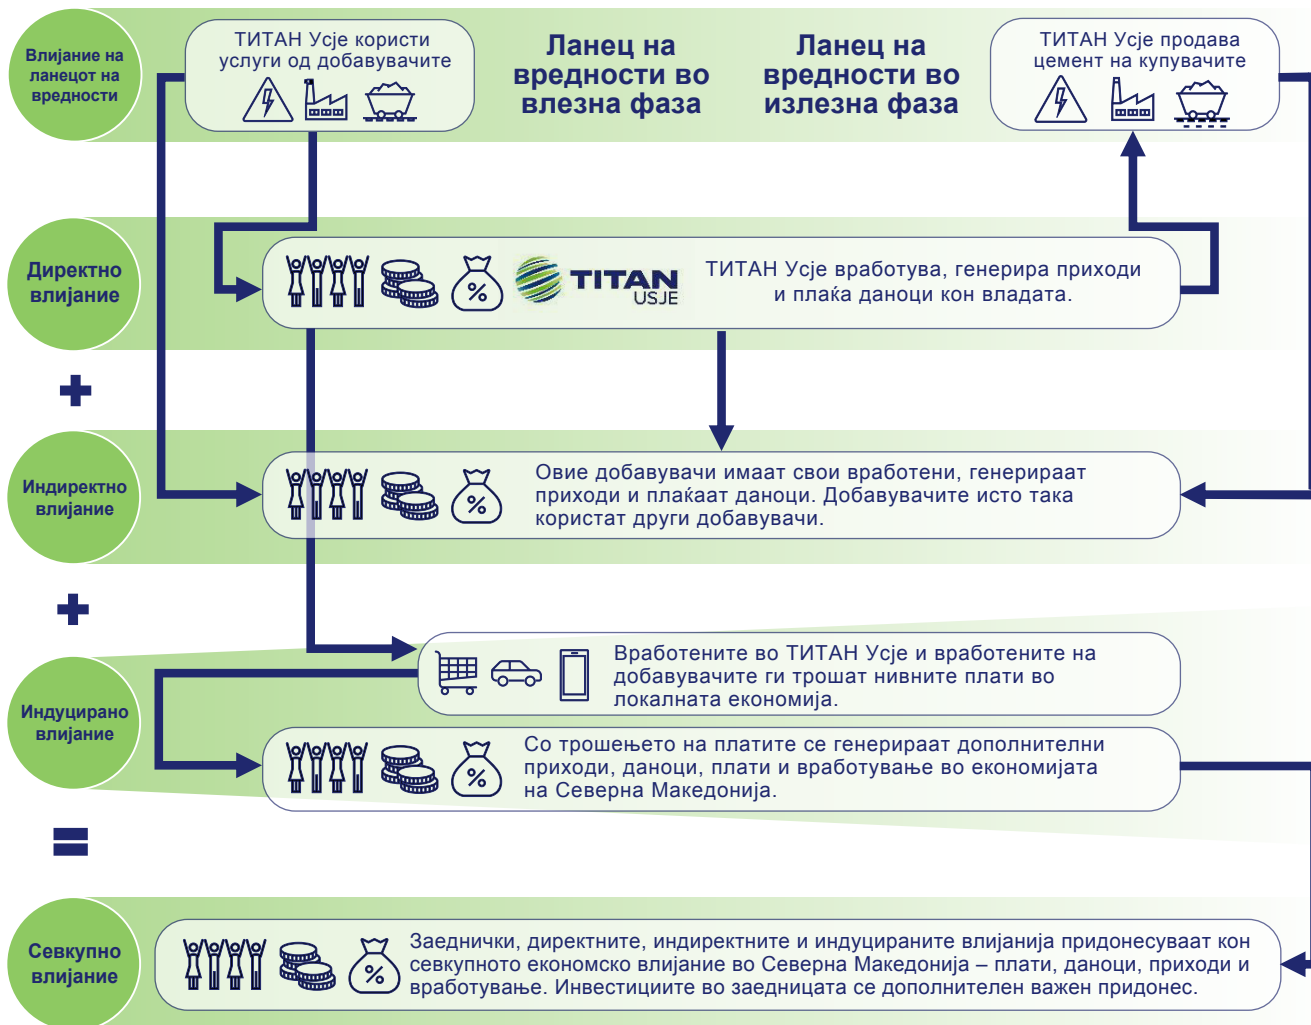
Влијание на ланецот на вредности

ТИТАН Усје користи услуги од добавувачите

Ланец на вредности во влезна фаза

Ланец на вредности во излезна фаза

ТИТАН Усје продава цемент на купувачите

Директно влијание

TITAN USJE

ТИТАН Усје вработува, генерира приходи и плаќа даноци кон владата.

+

Индиректно влијание

Овие добавувачи имаат свои вработени, генерираат приходи и плаќаат даноци. Добавувачите исто така користат други добавувачи.

+

Индуцирано влијание

Вработените во ТИТАН Усје и вработените на добавувачите ги трошат нивните плати во локалната економија.

Со трошењето на платите се генерираат дополнителни приходи, даноци, плати и вработување во економијата на Северна Македонија.

=

Севкупно влијание

Заеднички, директните, индиректните и индуцираните влијанија придонесуваат кон севкупното економско влијание во Северна Македонија – плати, даноци, приходи и вработување. Инвестициите во заедницата се дополнителен важен придонес.